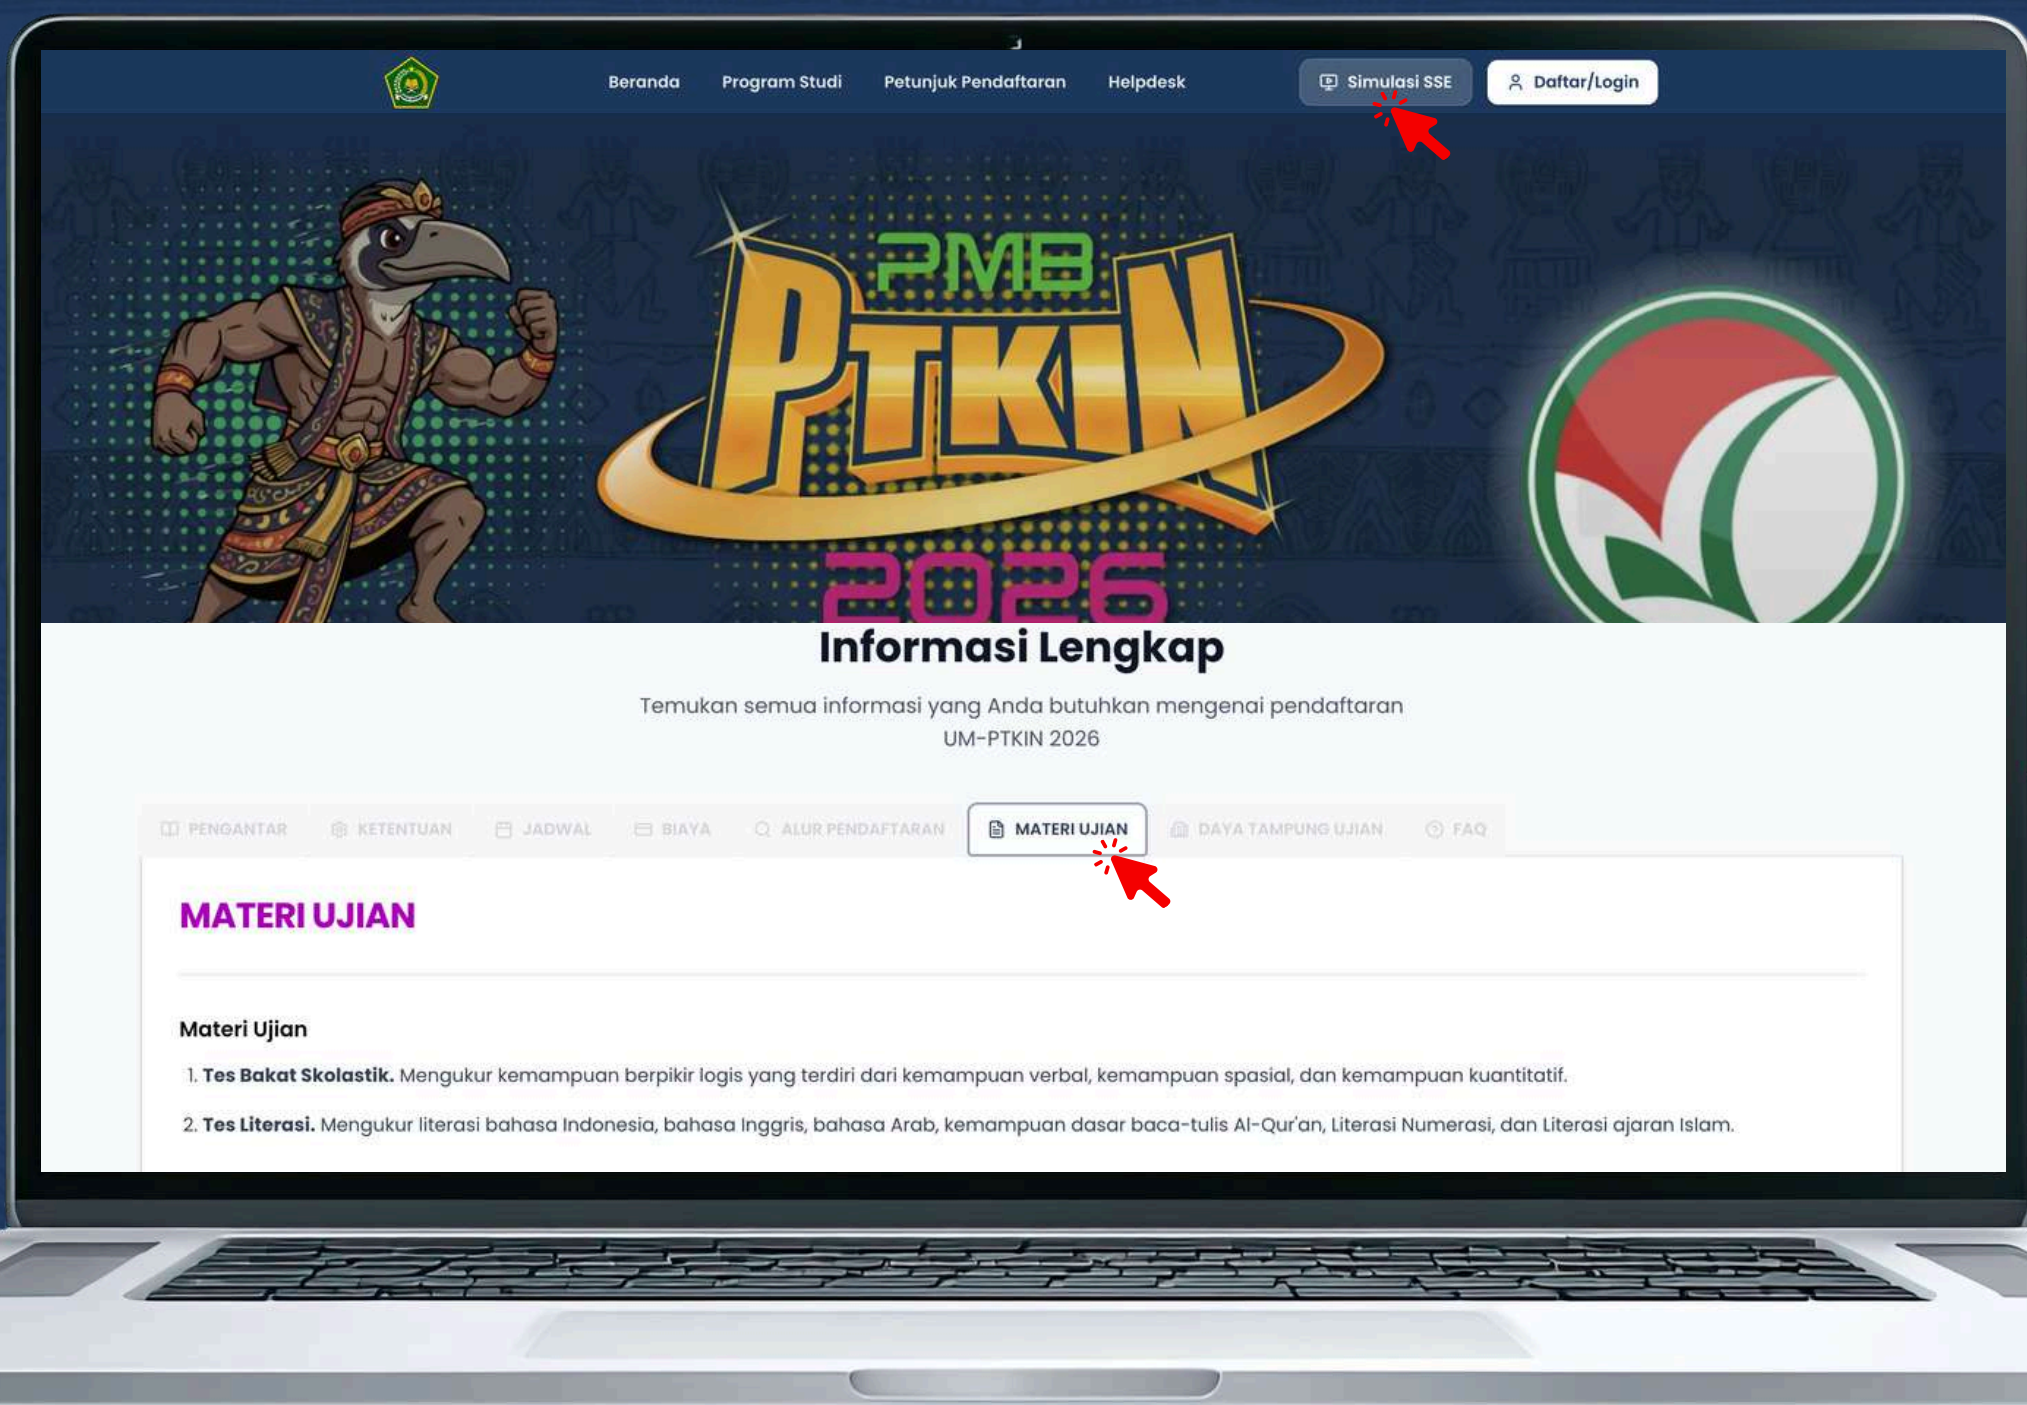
Beranda Program Studi Petunjuk Pendaftaran Helpdesk

Simulasi SSE Daftar/Login

PMB PTKIN 2026

Informasi Lengkap

Temukan semua informasi yang Anda butuhkan mengenai pendaftaran UM-PTKIN 2026

PENGANTAR KETENTUAN JADWAL BIAYA ALUR PENDAFTARAN MATERI UJIAN DAYA TAMPUNG UJIAN FAQ

MATERI UJIAN

Materi Ujian

1. **Tes Bakat Skolastik.** Mengukur kemampuan berpikir logis yang terdiri dari kemampuan verbal, kemampuan spasial, dan kemampuan kuantitatif.

2. **Tes Literasi.** Mengukur literasi bahasa Indonesia, bahasa Inggris, bahasa Arab, kemampuan dasar baca-tulis Al-Qur'an, Literasi Numerasi, dan Literasi ajaran Islam.